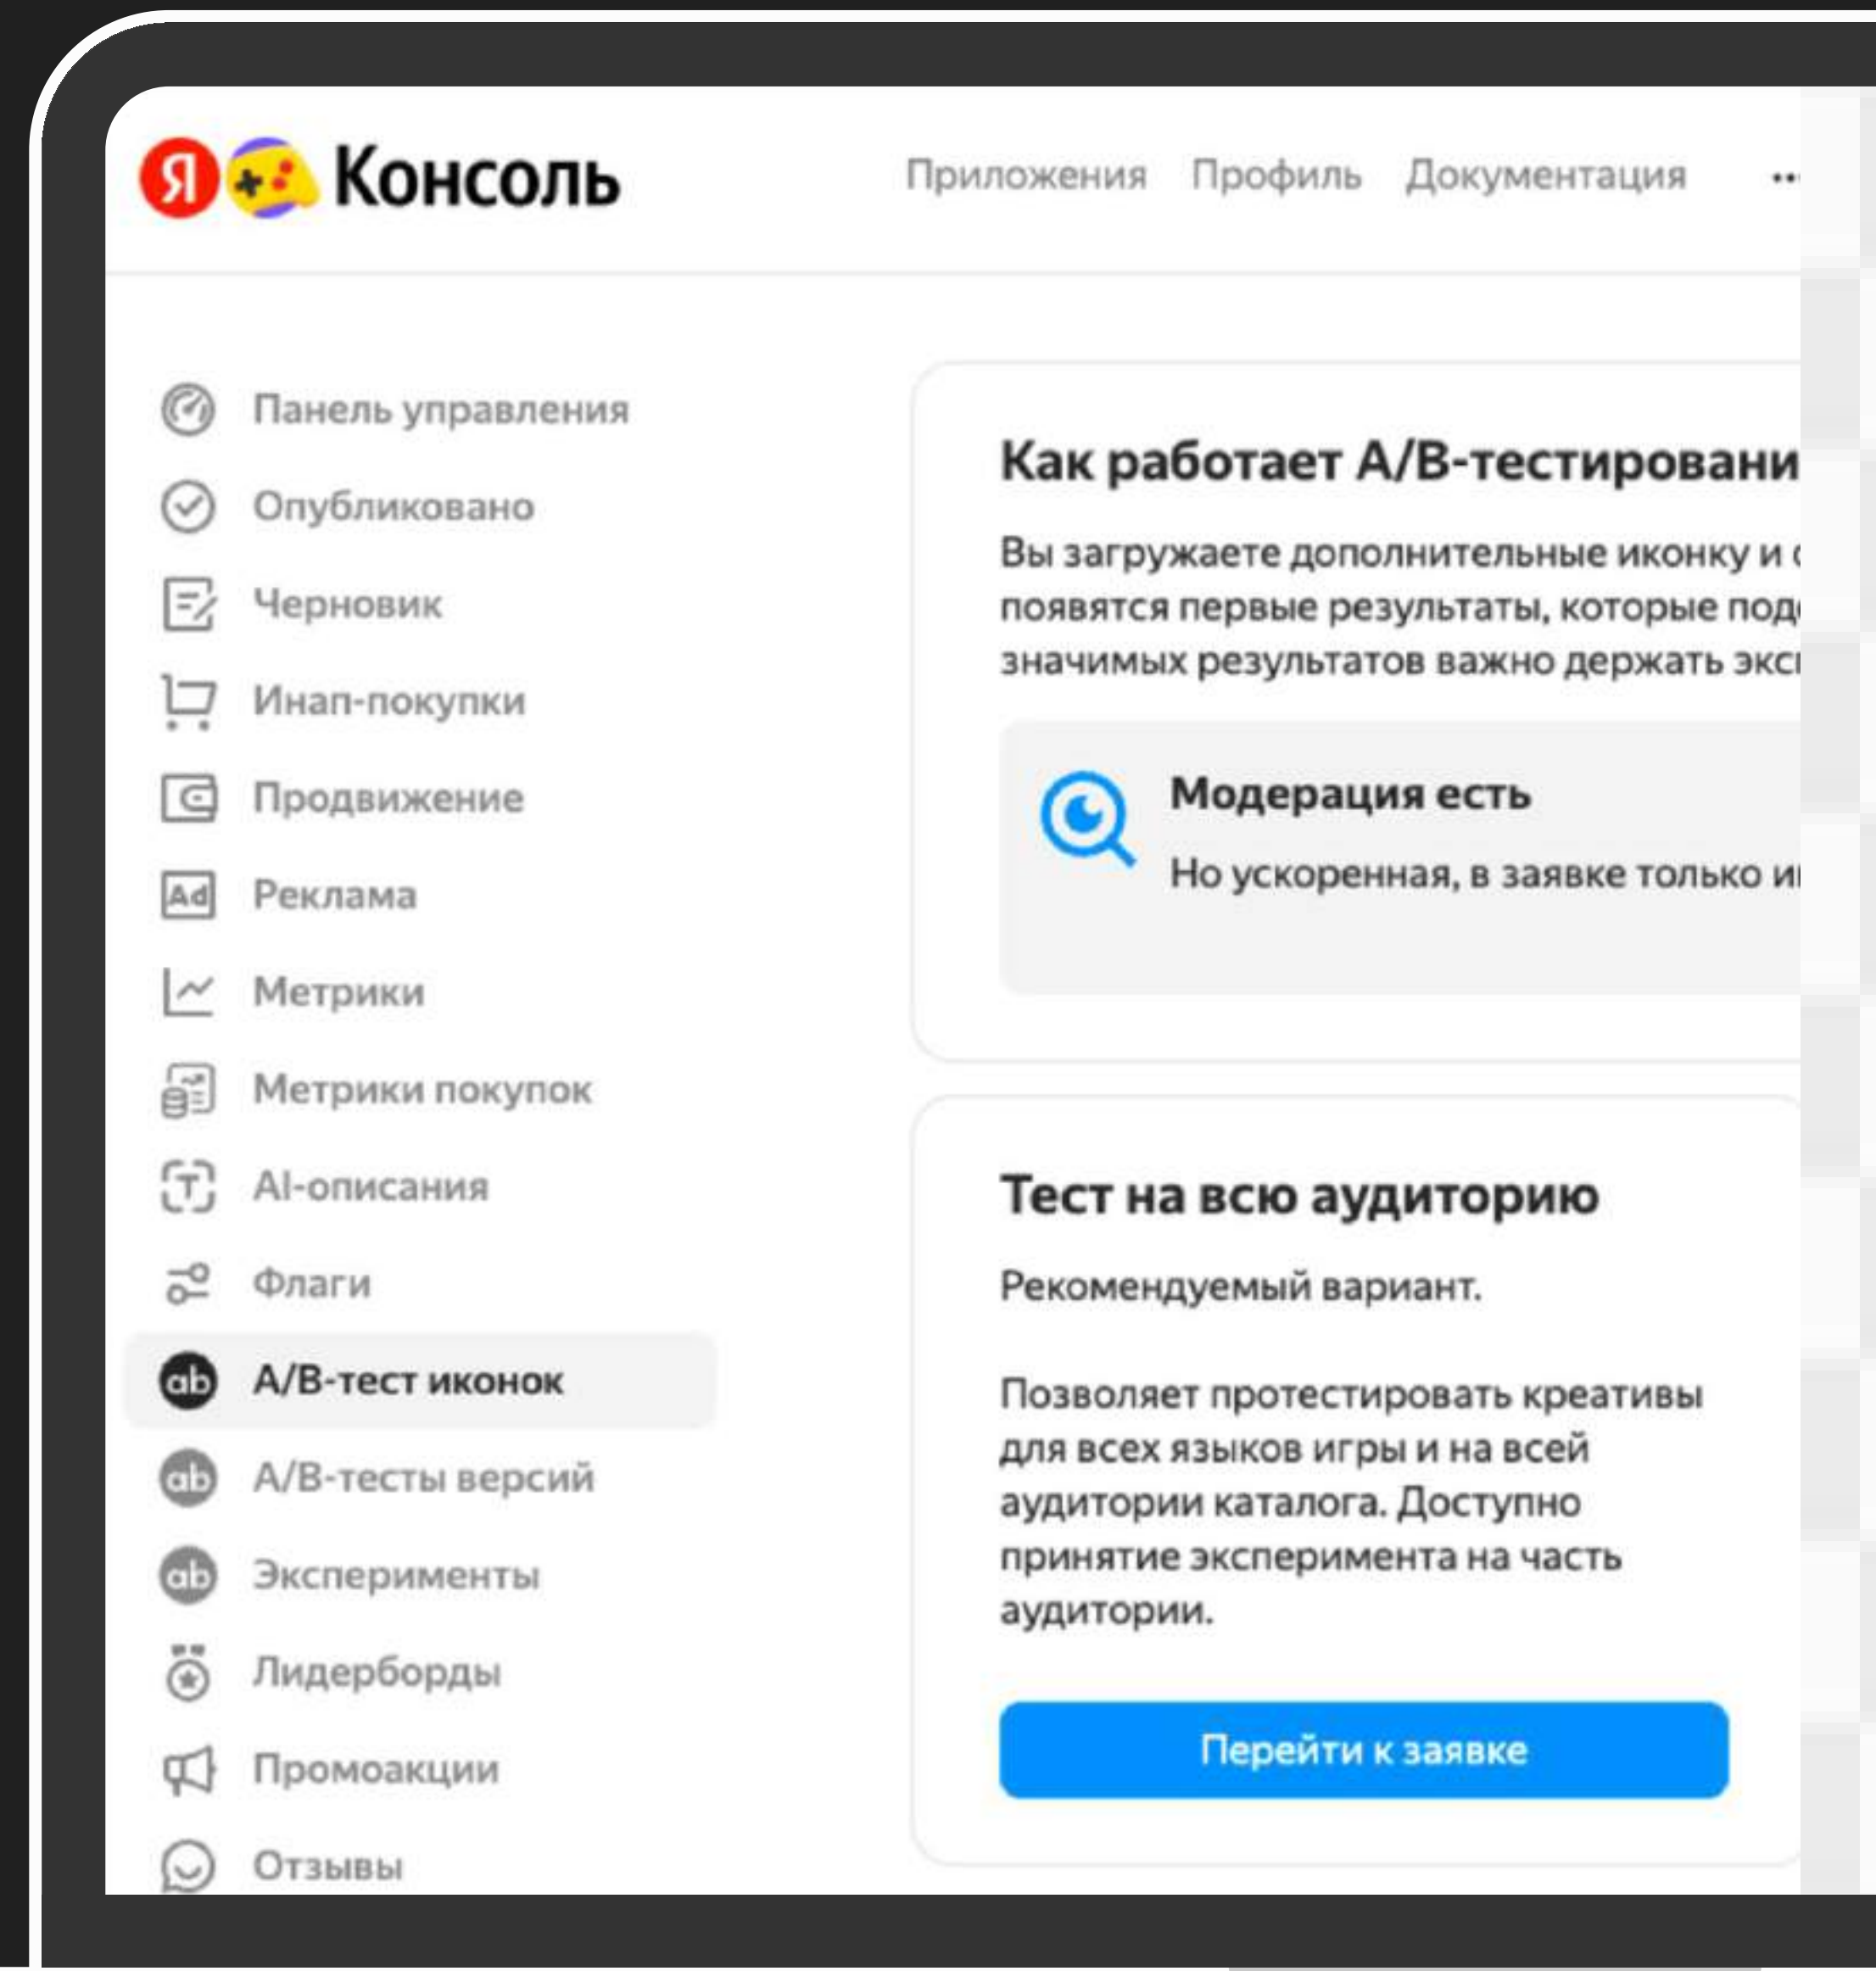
Я Консоль

Приложения Профиль Документация ···

Панель управления
Опубликовано
Черновик
Инап-покупки
Продвижение
Реклама
Метрики
Метрики покупок
AI-описания
Флаги
A/B-тест иконок
A/B-тесты версий
Эксперименты
Лидерборды
Промоакции
Отзывы

Как работает A/B-тестировани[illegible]

Вы загружаете дополнительные иконку и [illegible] появятся первые результаты, которые под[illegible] значимых результатов важно держать экс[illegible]

Модерация есть

Но ускоренная, в заявке только и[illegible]

Тест на всю аудиторию

Рекомендуемый вариант.

Позволяет протестировать креативы для всех языков игры и на всей аудитории каталога. Доступно принятие эксперимента на часть аудитории.

Перейти к заявке